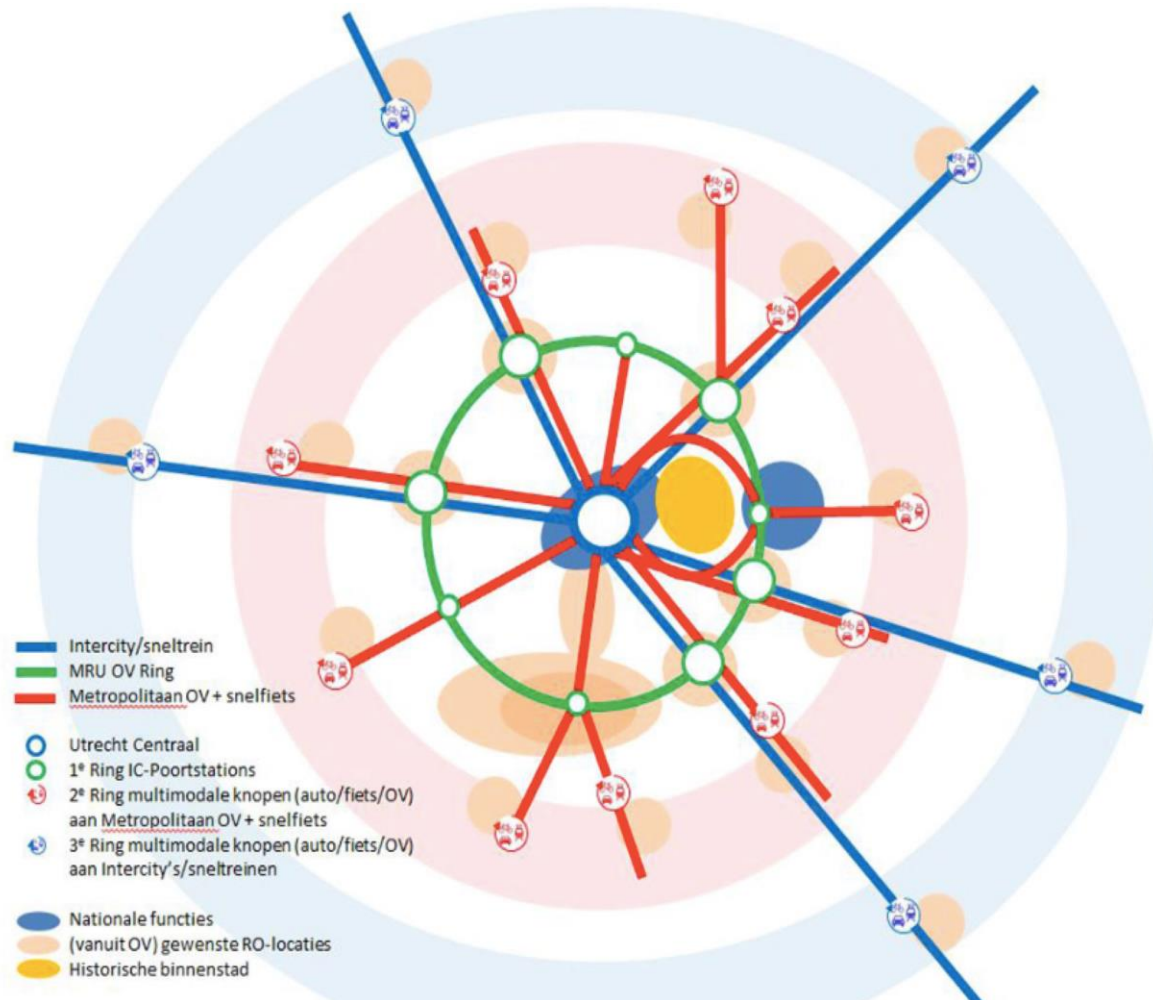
Intercity/sneltrein
MRU OV Ring
Metropolitaan OV + snelfiets

Utrecht Centraal
1$^e$ Ring IC-Poortstations
2$^e$ Ring multimodale knopen (auto/fiets/OV) aan Metropolitaan OV + snelfiets
3$^e$ Ring multimodale knopen (auto/fiets/OV) aan Intercity's/sneltreinen

Nationale functies
(vanuit OV) gewenste RO-locaties
Historische binnenstad